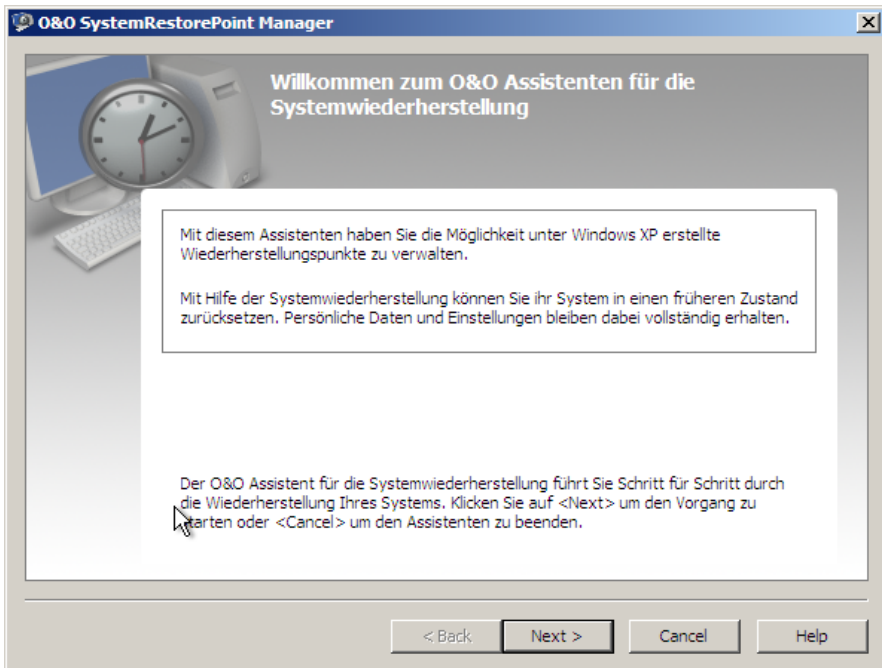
O&O SystemRestorePoint Manager

Willkommen zum O&O Assistenten für die Systemwiederherstellung

Mit diesem Assistenten haben Sie die Möglichkeit unter Windows XP erstellte Wiederherstellungspunkte zu verwalten.

Mit Hilfe der Systemwiederherstellung können Sie ihr System in einen früheren Zustand zurücksetzen. Persönliche Daten und Einstellungen bleiben dabei vollständig erhalten.

Der O&O Assistent für die Systemwiederherstellung führt Sie Schritt für Schritt durch die Wiederherstellung Ihres Systems. Klicken Sie auf <Next> um den Vorgang zu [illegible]tarten oder <Cancel> um den Assistenten zu beenden.

< Back | Next > | Cancel | Help